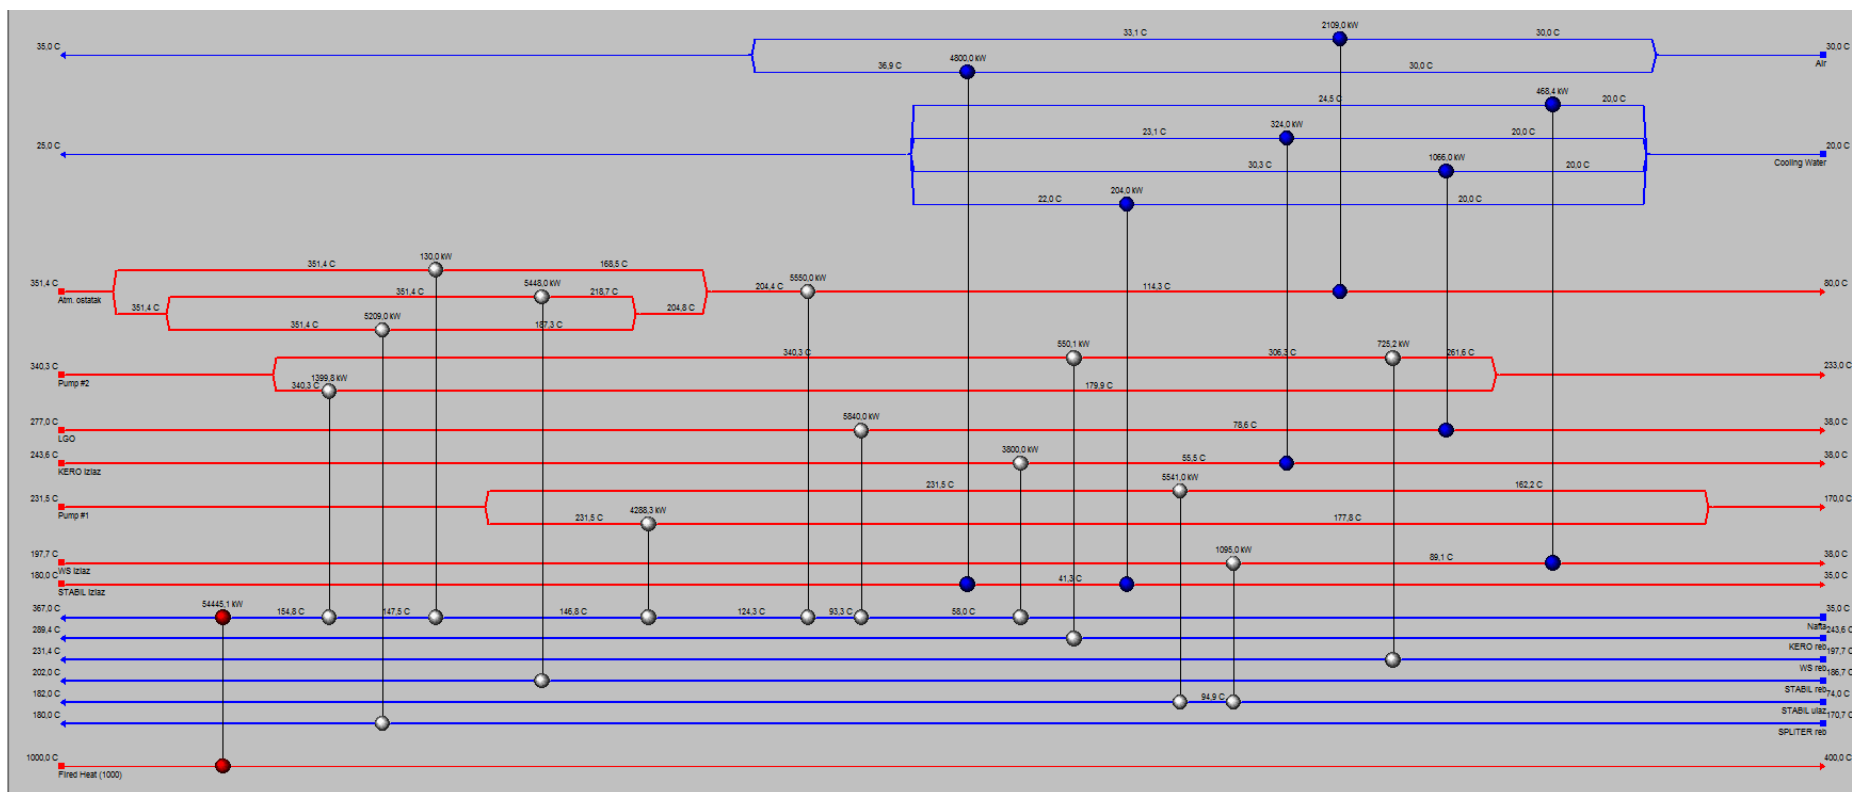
35,0 C
33,1 C
2109,0 kW
30,0 C
30,0 C
Air
36,9 C
4800,0 kW
30,0 C
24,5 C
468,4 kW
20,0 C
25,0 C
23,1 C
324,0 kW
20,0 C
20,0 C
Cooling Water
30,3 C
1066,0 kW
20,0 C
204,0 kW
22,0 C
20,0 C
351,4 C
Atm. ostatak
351,4 C
130,0 kW
168,5 C
351,4 C
5448,0 kW
218,7 C
204,4 C
5550,0 kW
114,3 C
80,0 C
351,4 C
204,8 C
351,4 C
5209,0 kW
187,3 C
340,3 C
Pump #2
340,3 C
550,1 kW
306,3 C
725,2 kW
261,6 C
233,0 C
1399,8 kW
340,3 C
179,9 C
277,0 C
LGO
5840,0 kW
78,6 C
38,0 C
243,6 C
KERO Izlaz
3800,0 kW
55,5 C
38,0 C
231,5 C
Pump #1
231,5 C
5541,0 kW
162,2 C
170,0 C
231,5 C
4288,3 kW
177,8 C
197,7 C
WS Izlaz
1095,0 kW
89,1 C
38,0 C
180,0 C
STABIL Izlaz
41,3 C
35,0 C
367,0 C
54445,1 kW
154,8 C
147,5 C
146,8 C
124,3 C
93,3 C
58,0 C
35,0 C
Nafta
289,4 C
243,6 C
KERO reb
231,4 C
197,7 C
WS reb
202,0 C
186,7 C
STABIL reb
182,0 C
174,0 C
94,9 C
STABIL ulaz
180,0 C
170,7 C
SPLITER reb
1000,0 C
Fired Heat (1000)
400,0 C